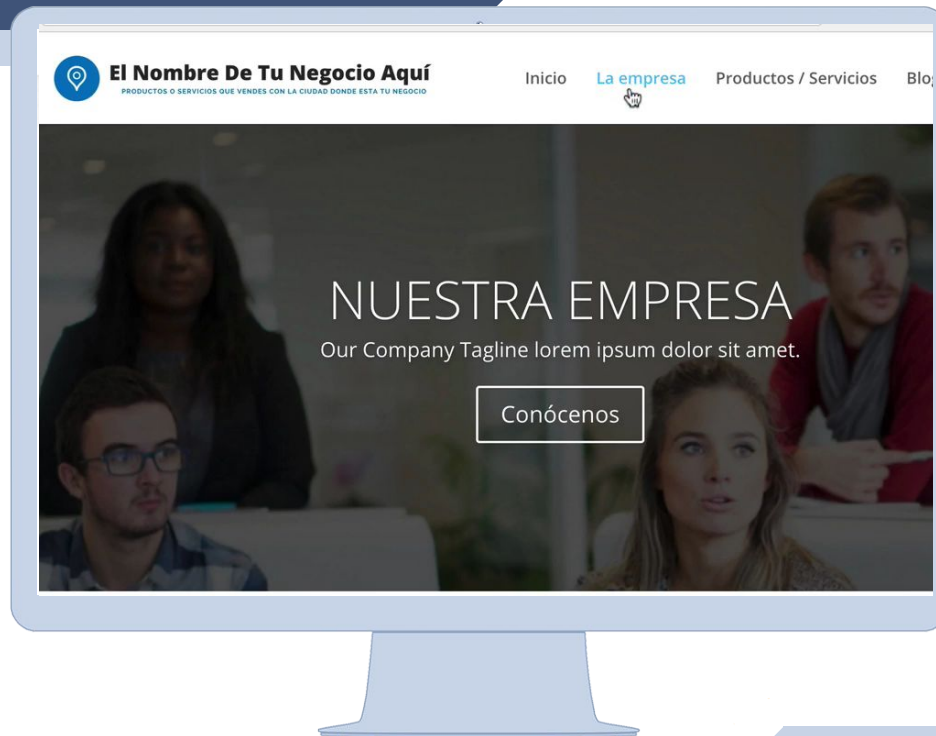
El Nombre De Tu Negocio Aquí
PRODUCTOS O SERVICIOS QUE VENDES CON LA CIUDAD DONDE ESTA TU NEGOCIO

Inicio La empresa Productos / Servicios Blo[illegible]

NUESTRA EMPRESA
Our Company Tagline lorem ipsum dolor sit amet.

Conócenos